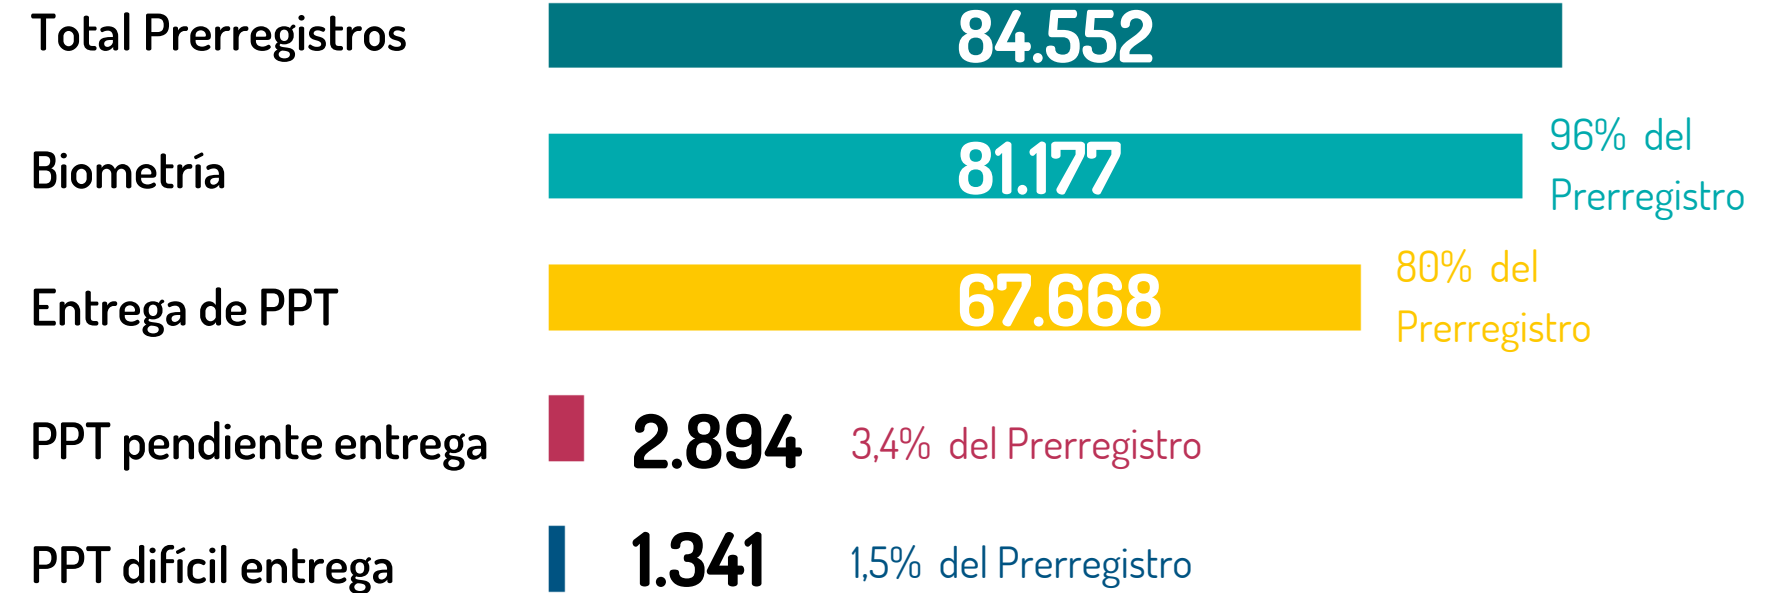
Total Prerregistros 84.552

Biometría 81.177 96% del Prerregistro

Entrega de PPT 67.668 80% del Prerregistro

PPT pendiente entrega 2.894 3,4% del Prerregistro

PPT difícil entrega 1.341 1,5% del Prerregistro